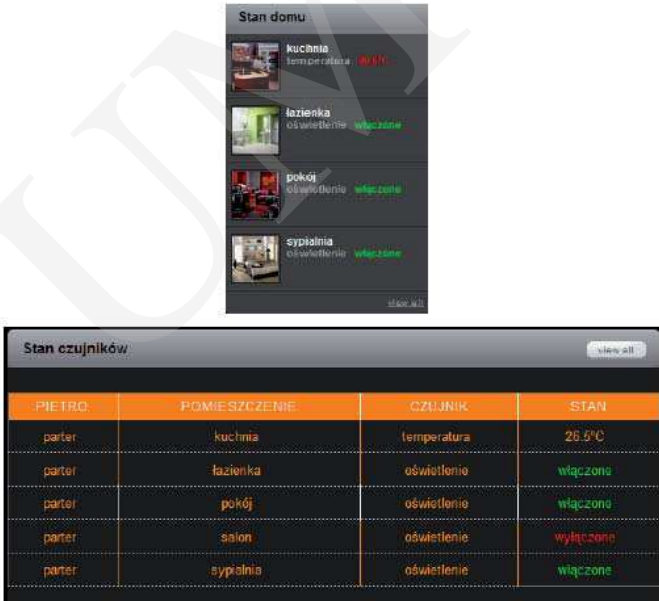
UMK

Stan domu

kuchnia
temperatura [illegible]

łazienka
oświetlenie włączone

pokój
oświetlenie włączone

sypialnia
oświetlenie włączone

view all

Stan czujników

view all

| PIETRO | POMIESZCZENIE | CZUJNIK | STAN |
|---|---|---|---|
| parter | kuchnia | temperatura | 26.5°C |
| parter | łazienka | oświetlenie | włączone |
| parter | pokój | oświetlenie | włączone |
| parter | salon | oświetlenie | wyłączone |
| parter | sypialnia | oświetlenie | włączone |